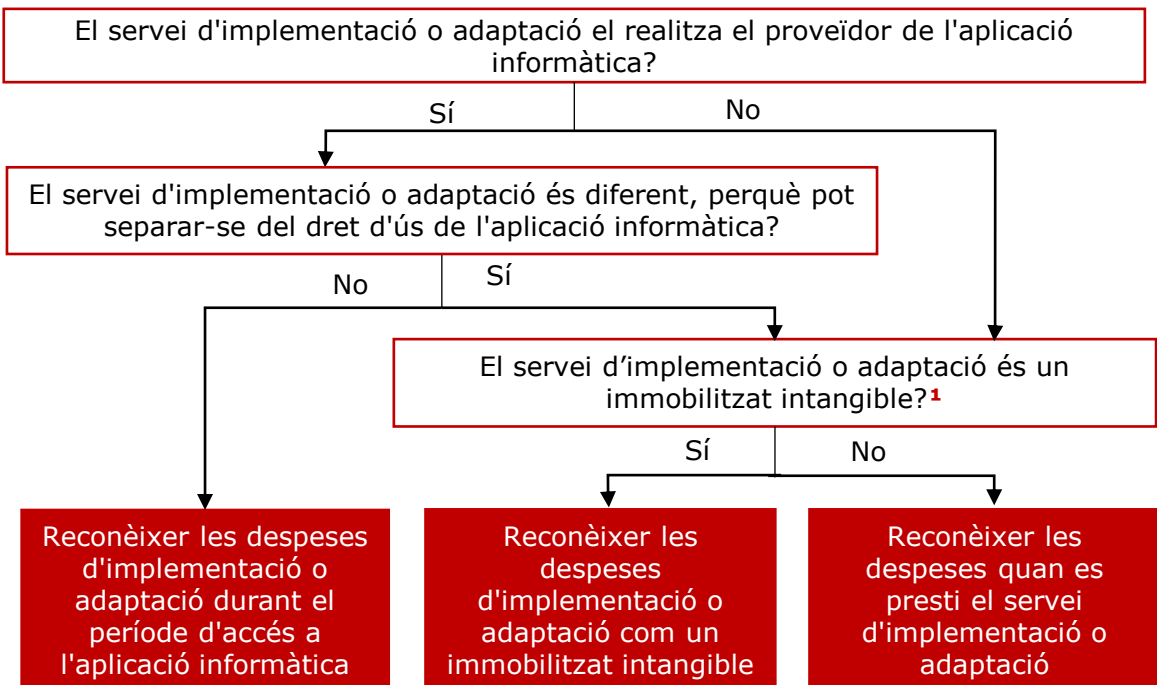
El servei d'implementació o adaptació el realitza el proveïdor de l'aplicació informàtica?

Sí

No

El servei d'implementació o adaptació és diferent, perquè pot separar-se del dret d'ús de l'aplicació informàtica?

No

Sí

El servei d’implementació o adaptació és un immobilitzat intangible?$^{1}$

Sí

No

Reconèixer les despeses d'implementació o adaptació durant el període d'accés a l'aplicació informàtica

Reconèixer les despeses d'implementació o adaptació com un immobilitzat intangible

Reconèixer les despeses quan es presti el servei d'implementació o adaptació